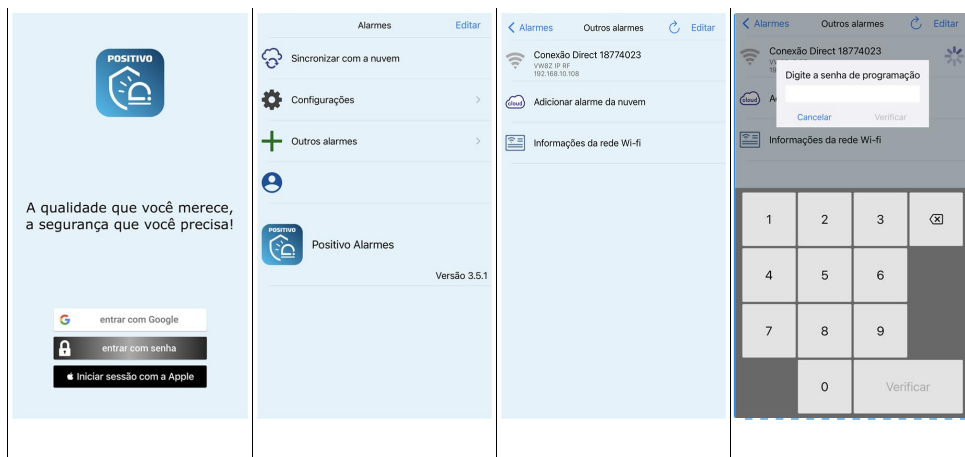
POSITIVO

A qualidade que você merece, a segurança que você precisa!

G entrar com Google

entrar com senha

Iniciar sessão com a Apple

Alarmes Editar

Sincronizar com a nuvem

Configurações

Outros alarmes

POSITIVO

Positivo Alarmes

Versão 3.5.1

< Alarmes Outros alarmes Editar

Conexão Direct 18774023
VW8Z IP RF
192.168.10.108

cloud Adicionar alarme da nuvem

Informações da rede Wi-fi

< Alarmes Outros alarmes Editar

Conexão Direct 18774023
VW
19

Digite a senha de programação

Cancelar Verificar

cloud A

Informações da rede Wi-fi

| 1 | 2 | 3 | ⌫ |
|---|---|---|---|
| 4 | 5 | 6 | |
| 7 | 8 | 9 | |
| | 0 | Verificar | |